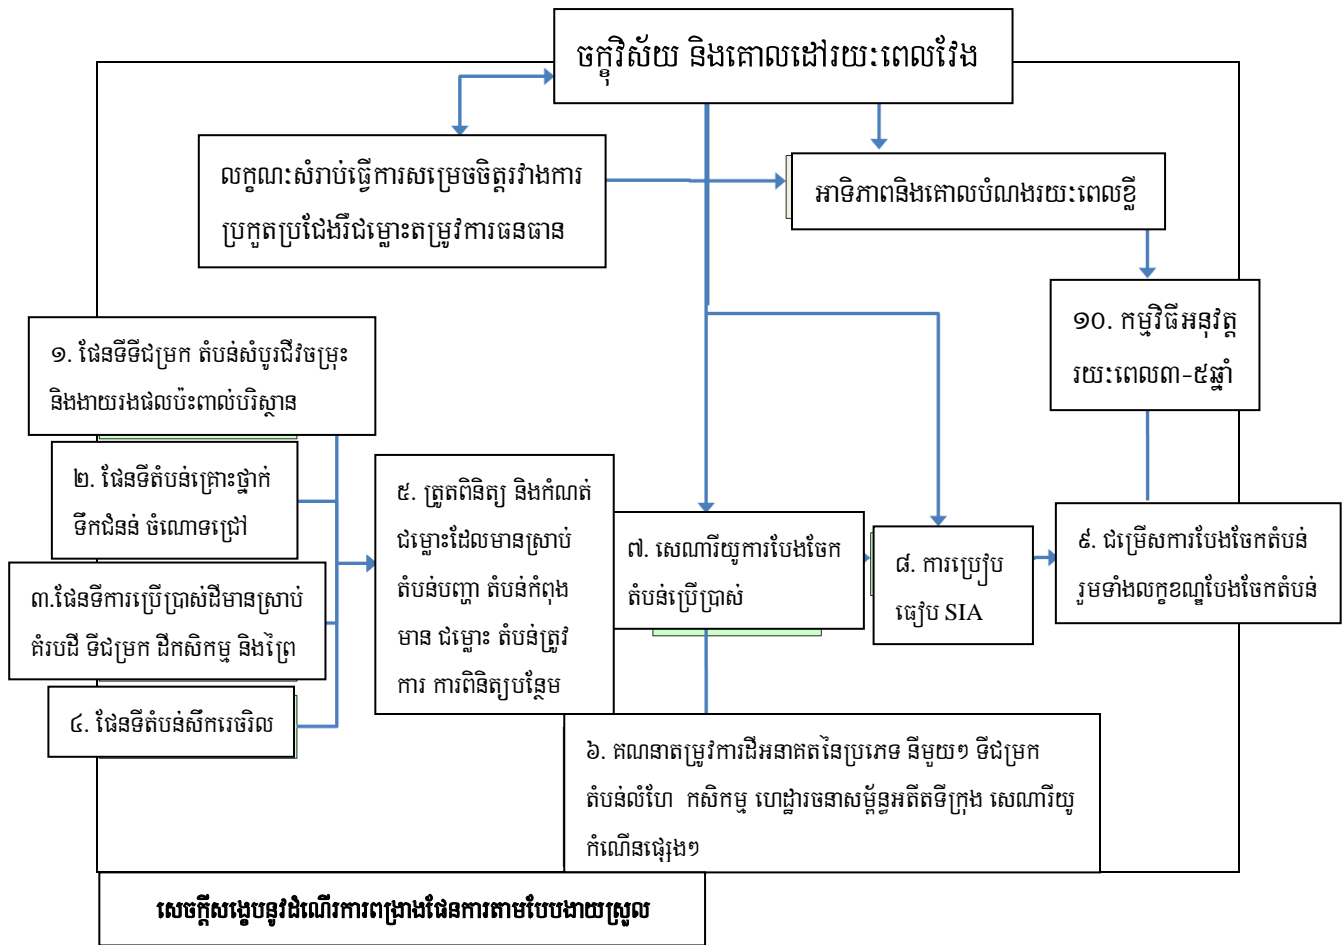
ចក្ខុវិស័យ និងគោលដៅរយៈពេលវែង

លក្ខណៈសំរាប់ធ្វើការសម្រេចចិត្តរវាងការប្រកួតប្រជែងរឺជម្លោះតម្រូវការធនធាន

អាទិភាពនិងគោលបំណងរយៈពេលខ្លី

១០. កម្មវិធីអនុវត្តរយៈពេល៣-៥ឆ្នាំ

១. ផែនទីទីជម្រក តំបន់សំបូរជីវចម្រុះ និងងាយរងផលប៉ះពាល់បរិស្ថាន

២. ផែនទីតំបន់គ្រោះថ្នាក់ ទឹកជំនន់ ចំណោទជ្រៅ

៣.ផែនទីការប្រើប្រាស់ដីមានស្រាប់ គំរបដី ទីជម្រក ដីកសិកម្ម និងព្រៃ

៤. ផែនទីតំបន់សឹករេចរិល

៥. ត្រួតពិនិត្យ និងកំណត់ជម្លោះដែលមានស្រាប់ តំបន់បញ្ហា តំបន់កំពុងមាន ជម្លោះ តំបន់ត្រូវការ ការពិនិត្យបន្ថែម

៧. សេណារីយូការបែងចែកតំបន់ប្រើប្រាស់

៨. ការប្រៀបធៀប SIA

៩. ជម្រើសការបែងចែកតំបន់រួមទាំងលក្ខខណ្ឌបែងចែកតំបន់

៦. គណនាតម្រូវការដីអនាគតនៃប្រភេទ នីមួយៗ ទីជម្រក តំបន់លំហែ កសិកម្ម ហេដ្ឋារចនាសម្ព័ន្ធអតីតទីក្រុង សេណារីយូកំណើនផ្សេងៗ

សេចក្តីសង្ខេបនូវដំណើរការពង្រាងផែនការតាមបែបងាយស្រួល